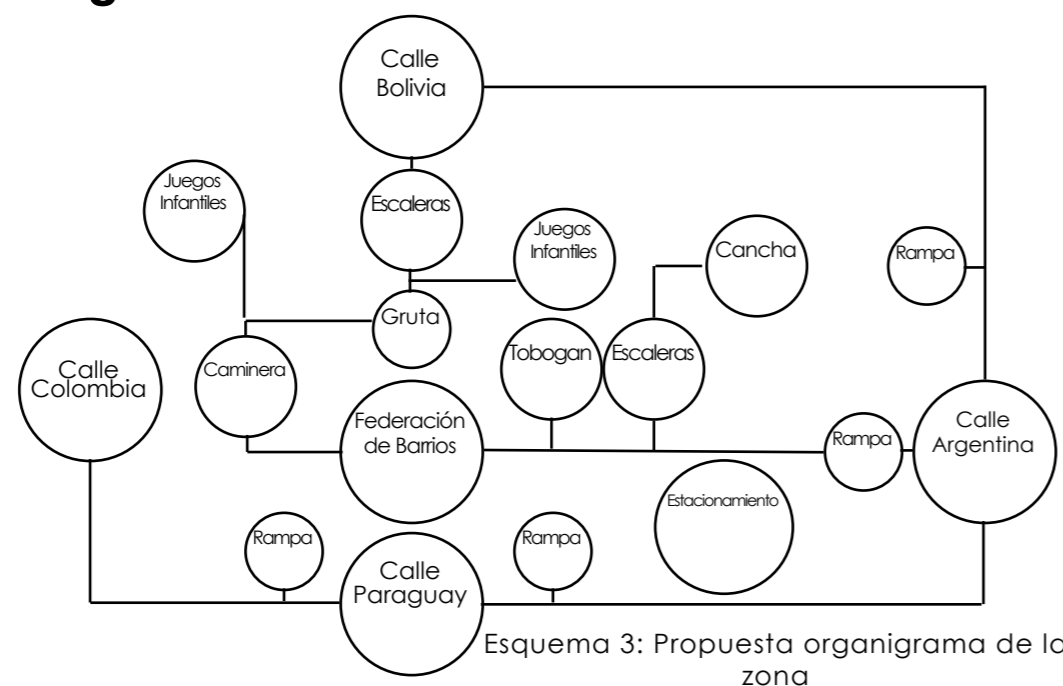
Calle Bolivia

Juegos Infantiles

Escaleras

Juegos Infantiles

Cancha

Rampa

Gruta

Calle Colombia

Caminera

Tobogan

Escaleras

Federación de Barrios

Rampa

Calle Argentina

Estacionamiento

Rampa

Rampa

Calle Paraguay

Esquema 3: Propuesta organigrama de la zona